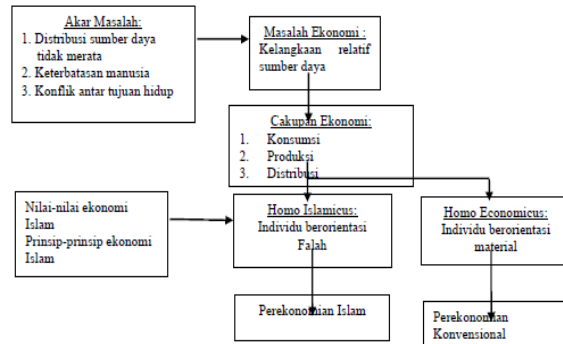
Akar Masalah:
1. Distribusi sumber daya tidak merata
2. Keterbatasan manusia
3. Konflik antar tujuan hidup

Masalah Ekonomi :
Kelangkaan relatif sumber daya

Cakupan Ekonomi:
1. Konsumsi
2. Produksi
3. Distribusi

Nilai-nilai ekonomi Islam
Prinsip-prinsip ekonomi Islam

Homo Islamicus:
Individu berorientasi Falah

Homo Economicus:
Individu berorientasi material

Perekonomian Islam

Perekonomian Konvensional